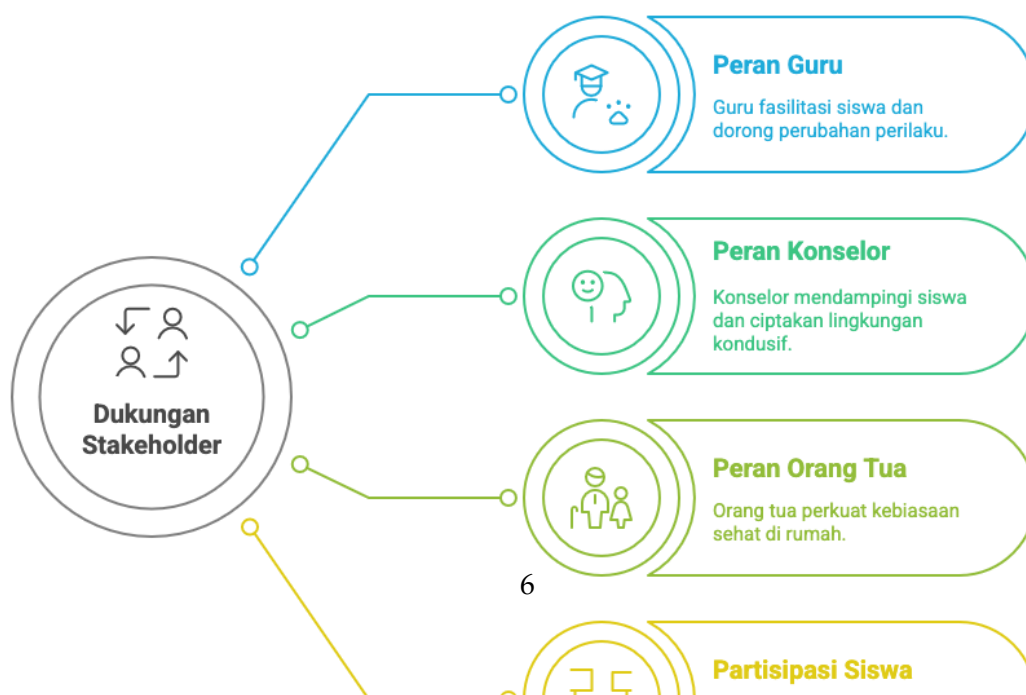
Dukungan Stakeholder

Peran Guru

Guru fasilitasi siswa dan dorong perubahan perilaku.

Peran Konselor

Konselor mendampingi siswa dan ciptakan lingkungan kondusif.

Peran Orang Tua

Orang tua perkuat kebiasaan sehat di rumah.

6

Partisipasi Siswa